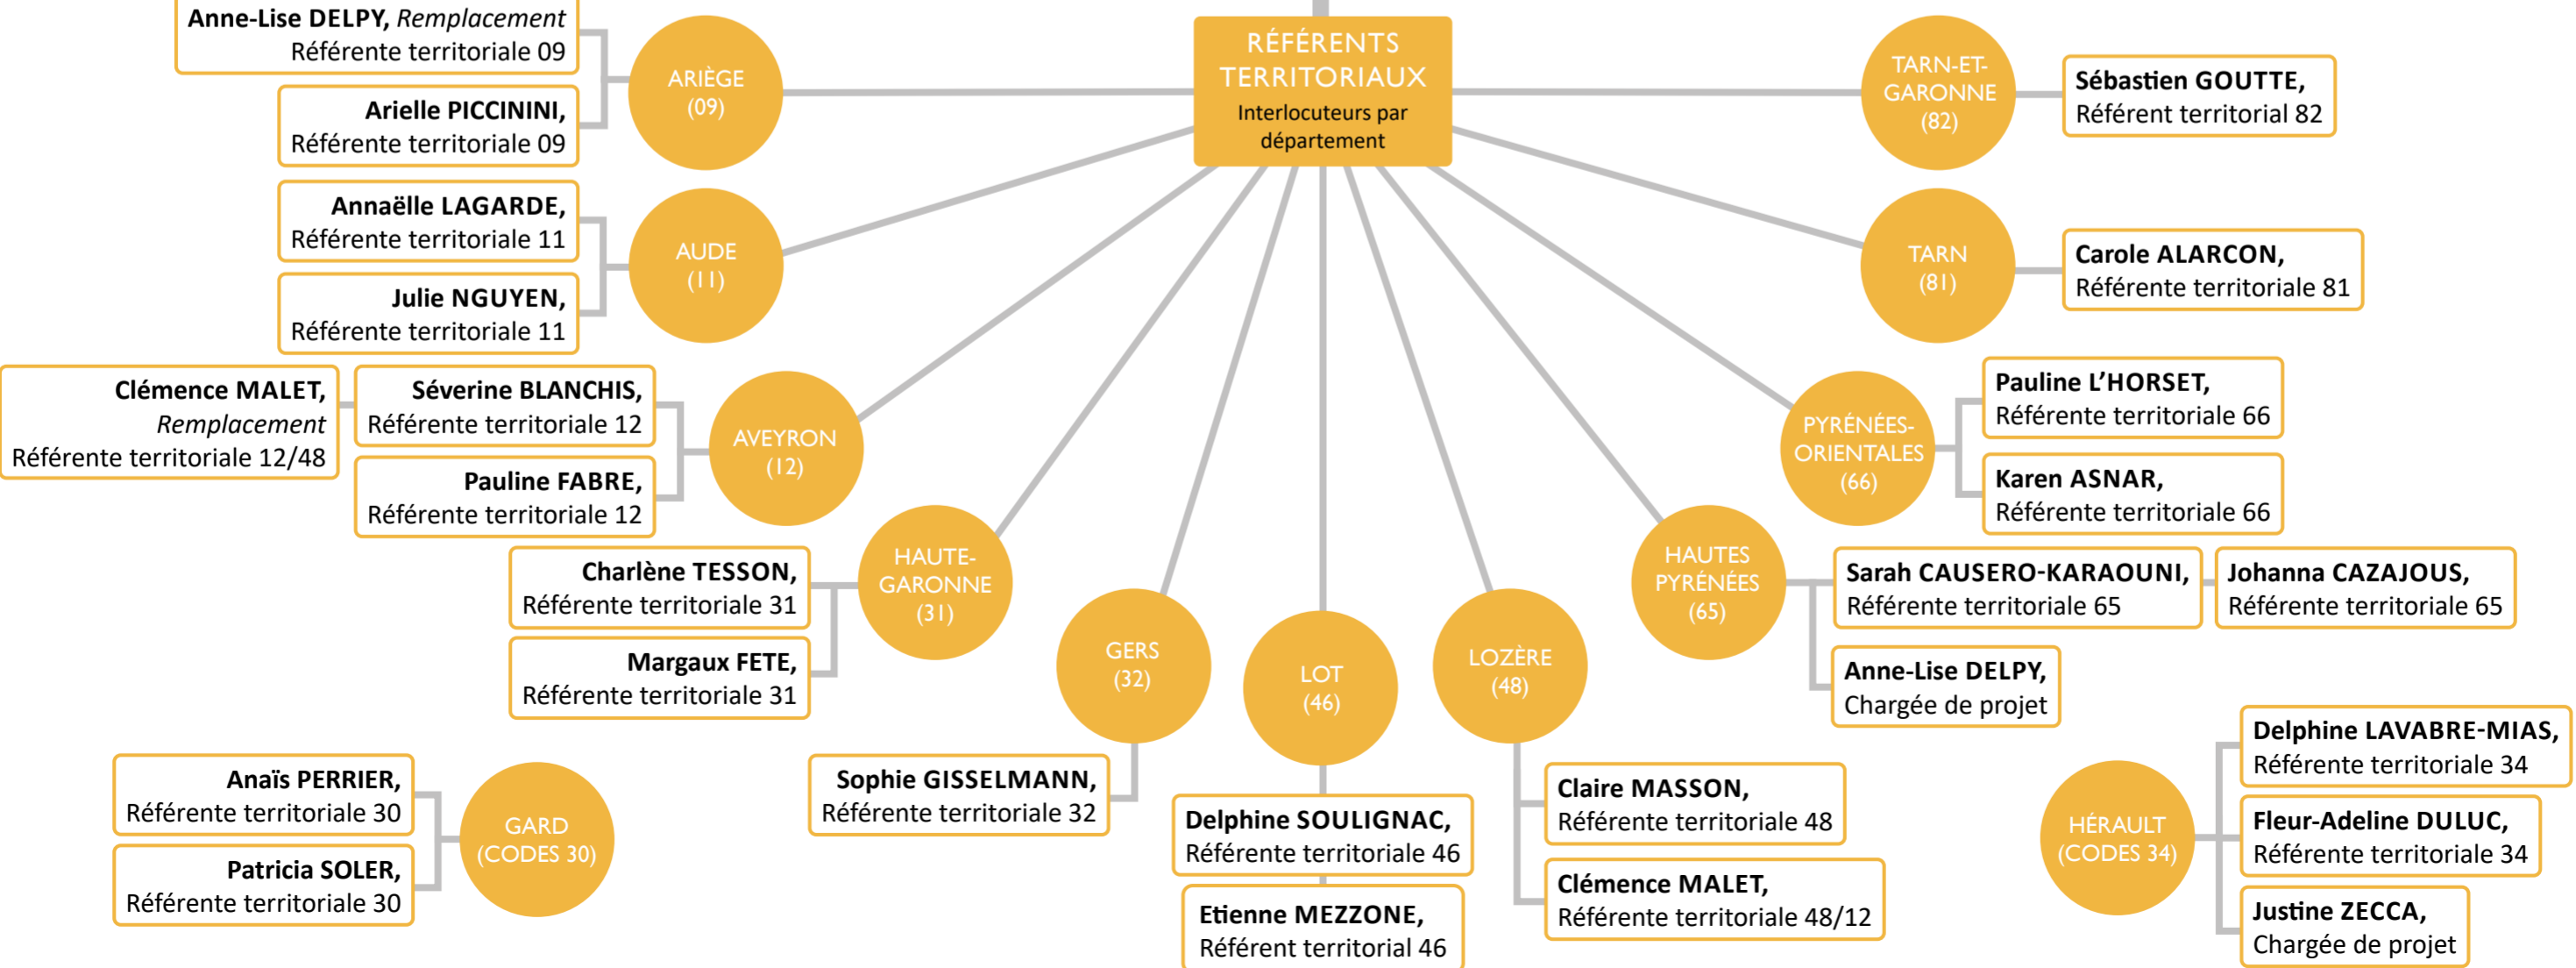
RÉFÉRENTS TERRITORIAUX
Interlocuteurs par département

Anne-Lise DELPY, Remplacement
Référente territoriale 09

Arielle PICCININI,
Référente territoriale 09

ARIÈGE (09)

Annaëlle LAGARDE,
Référente territoriale 11

Julie NGUYEN,
Référente territoriale 11

AUDE (11)

Clémence MALET, Remplacement
Référente territoriale 12/48

Séverine BLANCHIS,
Référente territoriale 12

Pauline FABRE,
Référente territoriale 12

AVEYRON (12)

Charlène TESSON,
Référente territoriale 31

Margaux FETE,
Référente territoriale 31

HAUTE-GARONNE (31)

GERS (32)

Sophie GISSELMANN,
Référente territoriale 32

LOT (46)

Delphine SOULIGNAC,
Référente territoriale 46

Etienne MEZZONE,
Référent territorial 46

LOZÈRE (48)

Claire MASSON,
Référente territoriale 48

Clémence MALET,
Référente territoriale 48/12

Anaïs PERRIER,
Référente territoriale 30

Patricia SOLER,
Référente territoriale 30

GARD (CODES 30)

TARN-ET-GARONNE (82)

Sébastien GOUTTE,
Référent territorial 82

TARN (81)

Carole ALARCON,
Référente territoriale 81

PYRÉNÉES-ORIENTALES (66)

Pauline L'HORSET,
Référente territoriale 66

Karen ASNAR,
Référente territoriale 66

HAUTES PYRÉNÉES (65)

Sarah CAUSERO-KARAOUNI,
Référente territoriale 65

Johanna CAZAJOUS,
Référente territoriale 65

Anne-Lise DELPY,
Chargée de projet

HÉRAULT (CODES 34)

Delphine LAVABRE-MIAS,
Référente territoriale 34

Fleur-Adeline DULUC,
Référente territoriale 34

Justine ZECCA,
Chargée de projet